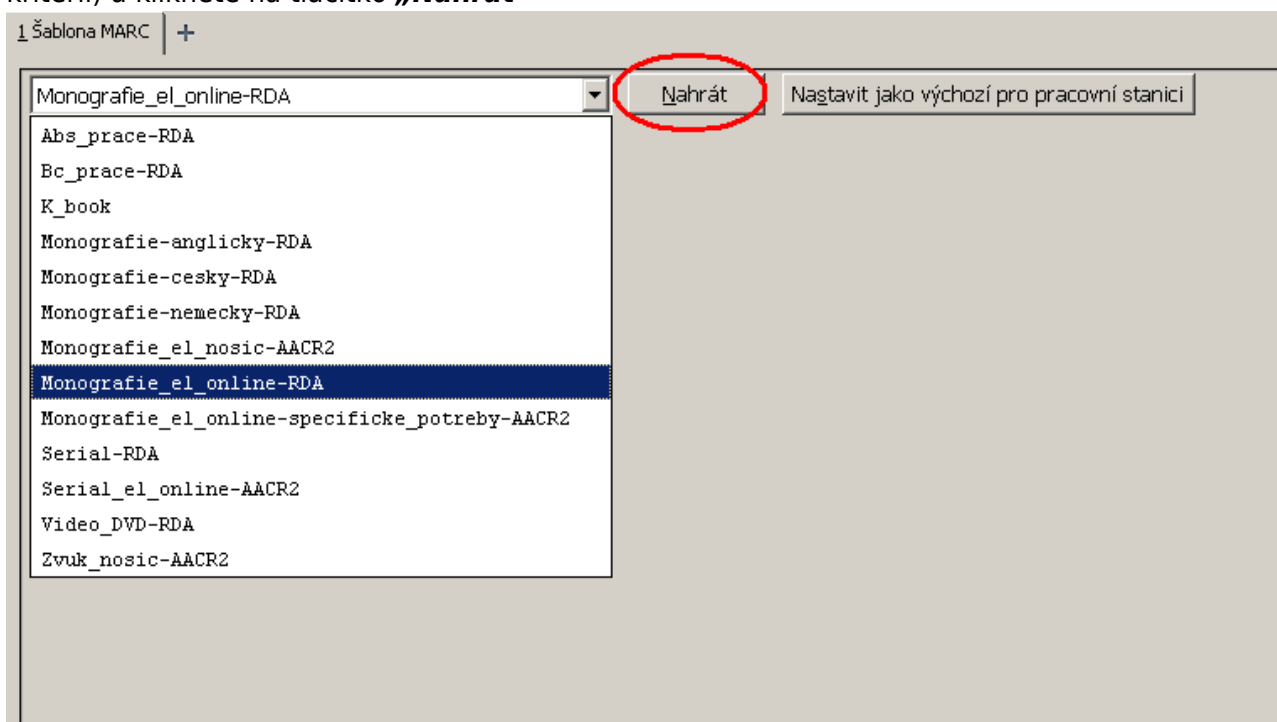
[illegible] a klikněte na tlačítko „Nahrát"

1 Šablona MARC +

Monografie_el_online-RDA

Nahrát

Nastavit jako výchozí pro pracovní stanici

Abs_prace-RDA
Bc_prace-RDA
K_book
Monografie-anglicky-RDA
Monografie-cesky-RDA
Monografie-nemecky-RDA
Monografie_el_nosic-AACR2
Monografie_el_online-RDA
Monografie_el_online-specificke_potreby-AACR2
Serial-RDA
Serial_el_online-AACR2
Video_DVD-RDA
Zvuk_nosic-AACR2